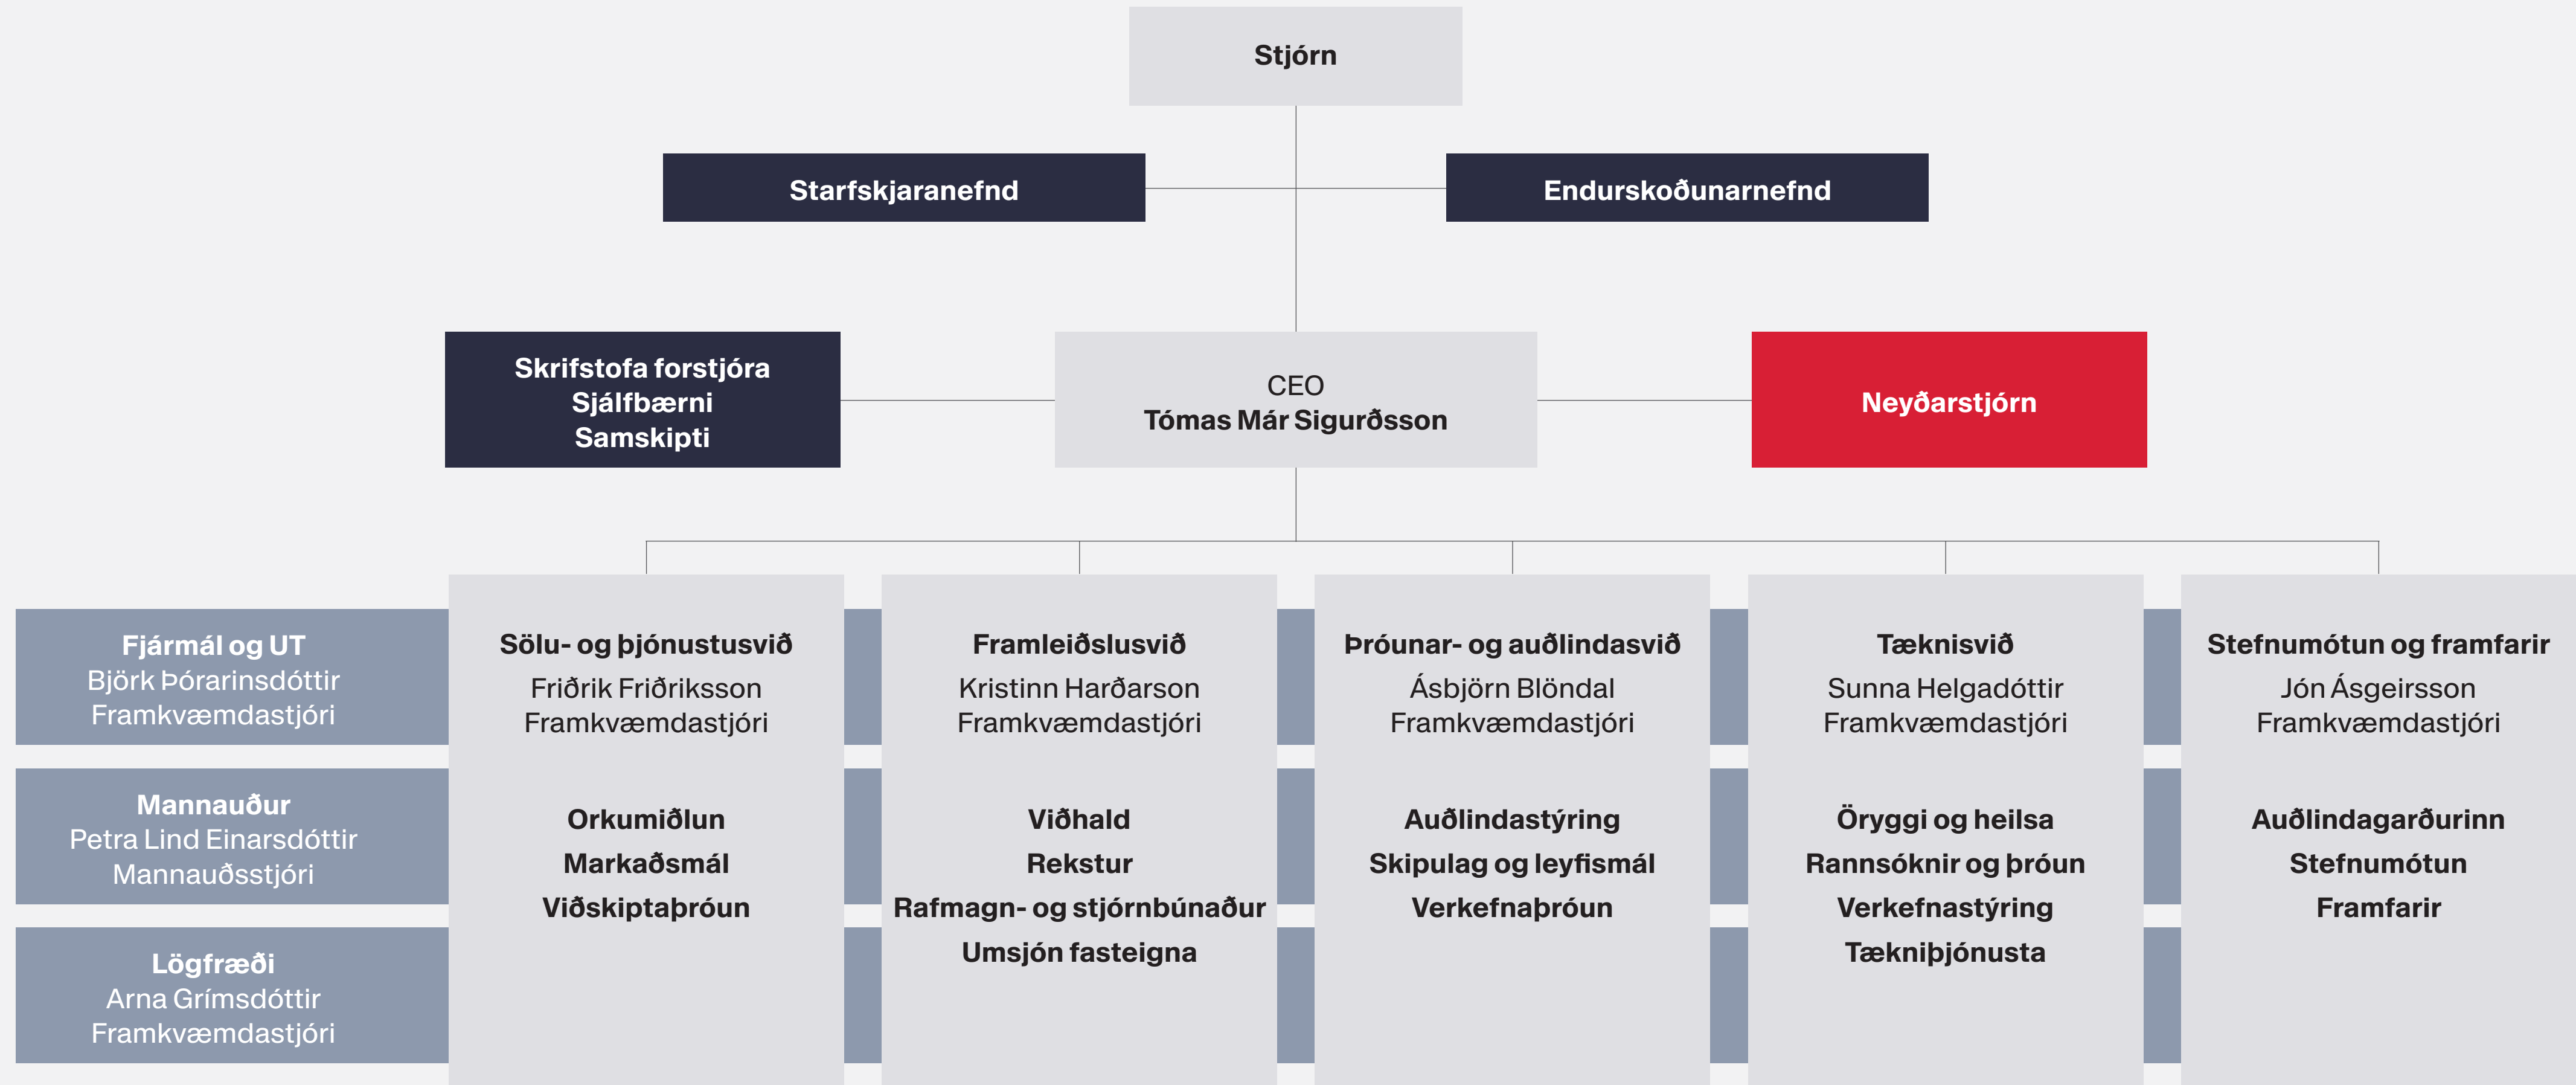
Stjórn

Starfskjaranefnd

Endurskoðunarnefnd

Skrifstofa forstjóra
Sjálfbærni
Samskipti

CEO
Tómas Már Sigurðsson

Neyðarstjórn

Fjármál og UT
Björk Þórarinsdóttir
Framkvæmdastjóri

Mannauður
Petra Lind Einarsdóttir
Mannauðsstjóri

Lögfræði
Arna Grímsdóttir
Framkvæmdastjóri

Sölu- og þjónustusvið
Friðrik Friðriksson
Framkvæmdastjóri

Orkumiðlun
Markaðsmál
Viðskiptaþróun

Framleiðslusvið
Kristinn Harðarson
Framkvæmdastjóri

Viðhald
Rekstur
Rafmagn- og stjórnbúnaður
Umsjón fasteigna

Þróunar- og auðlindasvið
Ásbjörn Blöndal
Framkvæmdastjóri

Auðlindastýring
Skipulag og leyfismál
Verkefnaþróun

Tæknisvið
Sunna Helgadóttir
Framkvæmdastjóri

Öryggi og heilsa
Rannsóknir og þróun
Verkefnastýring
Tækniþjónusta

Stefnumótun og framfarir
Jón Ásgeirsson
Framkvæmdastjóri

Auðlindagarðurinn
Stefnumótun
Framfarir